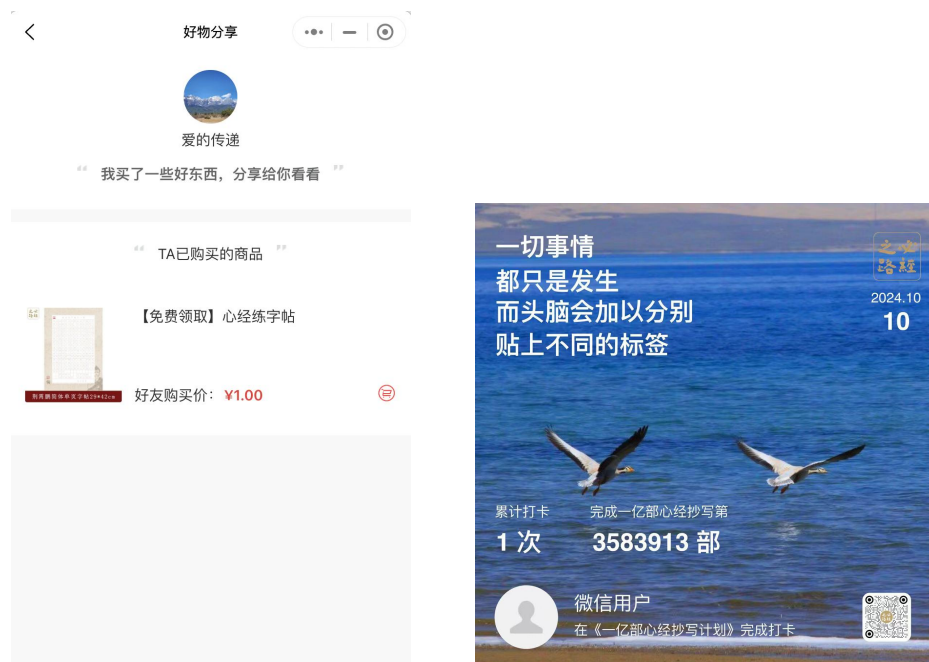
好物分享

爱的传递

“ 我买了一些好东西，分享给你看看 ”

“ TA已购买的商品 ”

【免费领取】心经练字帖

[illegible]

好友购买价：¥1.00

一切事情
都只是发生
而头脑会加以分别
贴上不同的标签

之心
路經

2024.10
10

累计打卡
1 次

完成一亿部心经抄写第
3583913 部

微信用户
在《一亿部心经抄写计划》完成打卡